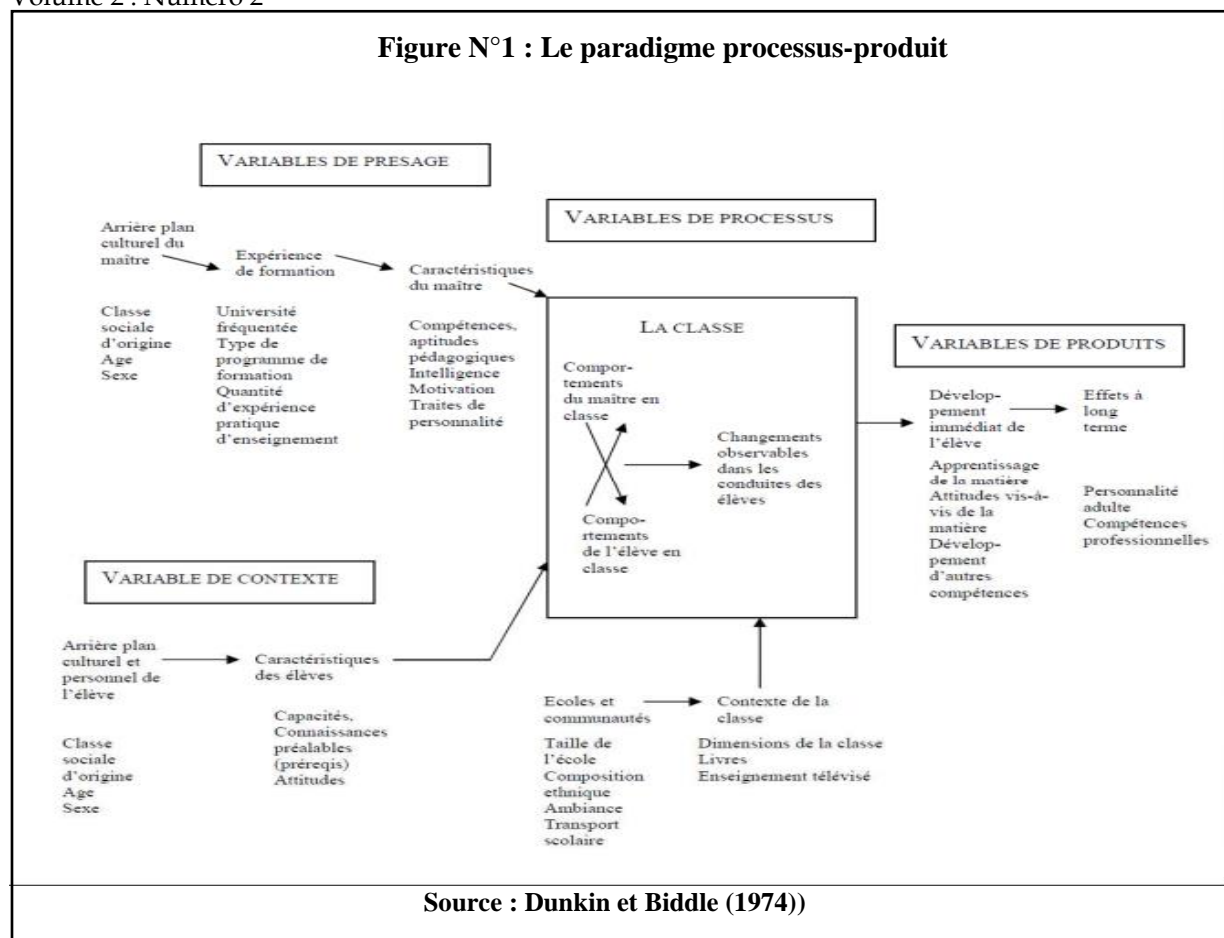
Volume 2 : Numéro 2

Figure N°1 : Le paradigme processus-produit

VARIABLES DE PRESAGE

VARIABLES DE PROCESSUS

Arrière plan culturel du maître

Expérience de formation

Caractéristiques du maître

Classe sociale d'origine
Age
Sexe

Université fréquentée
Type de programme de formation
Quantité d'expérience pratique d'enseignement

Compétences, aptitudes pédagogiques
Intelligence
Motivation
Traites de personnalité

LA CLASSE

Comportements du maître en classe

Changements observables dans les conduites des élèves

Comportements de l'élève en classe

VARIABLES DE PRODUITS

Développement immédiat de l'élève

Effets à long terme

Apprentissage de la matière
Attitudes vis-à-vis de la matière
Développement d'autres compétences

Personnalité adulte
Compétences professionnelles

VARIABLE DE CONTEXTE

Arrière plan culturel et personnel de l'élève

Caractéristiques des élèves

Classe sociale d'origine
Age
Sexe

Capacités, Connaissances préalables (préreqis)
Attitudes

Ecoles et communautés

Contexte de la classe

Taille de l'école
Composition ethnique
Ambiance
Transport scolaire

Dimensions de la classe
Livres
Enseignement télévisé

Source : Dunkin et Biddle (1974))